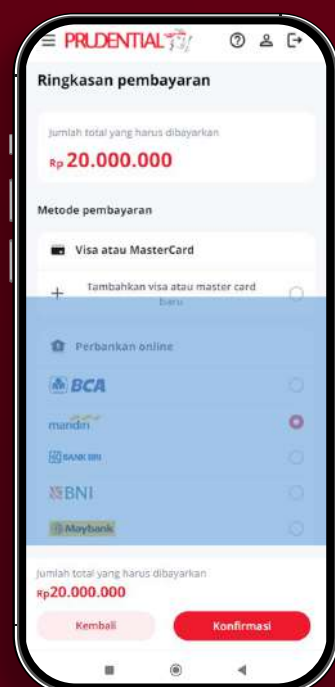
PRUDENTIAL

Ringkasan pembayaran

Jumlah total yang harus dibayarkan

Rp 20.000.000

Metode pembayaran

Visa atau MasterCard

+ Tambahkan visa atau master card baru

Perbankan online

BCA

mandiri

BANK BRI

BNI

Maybank

Jumlah total yang harus dibayarkan

Rp20.000.000

Kembali

Konfirmasi